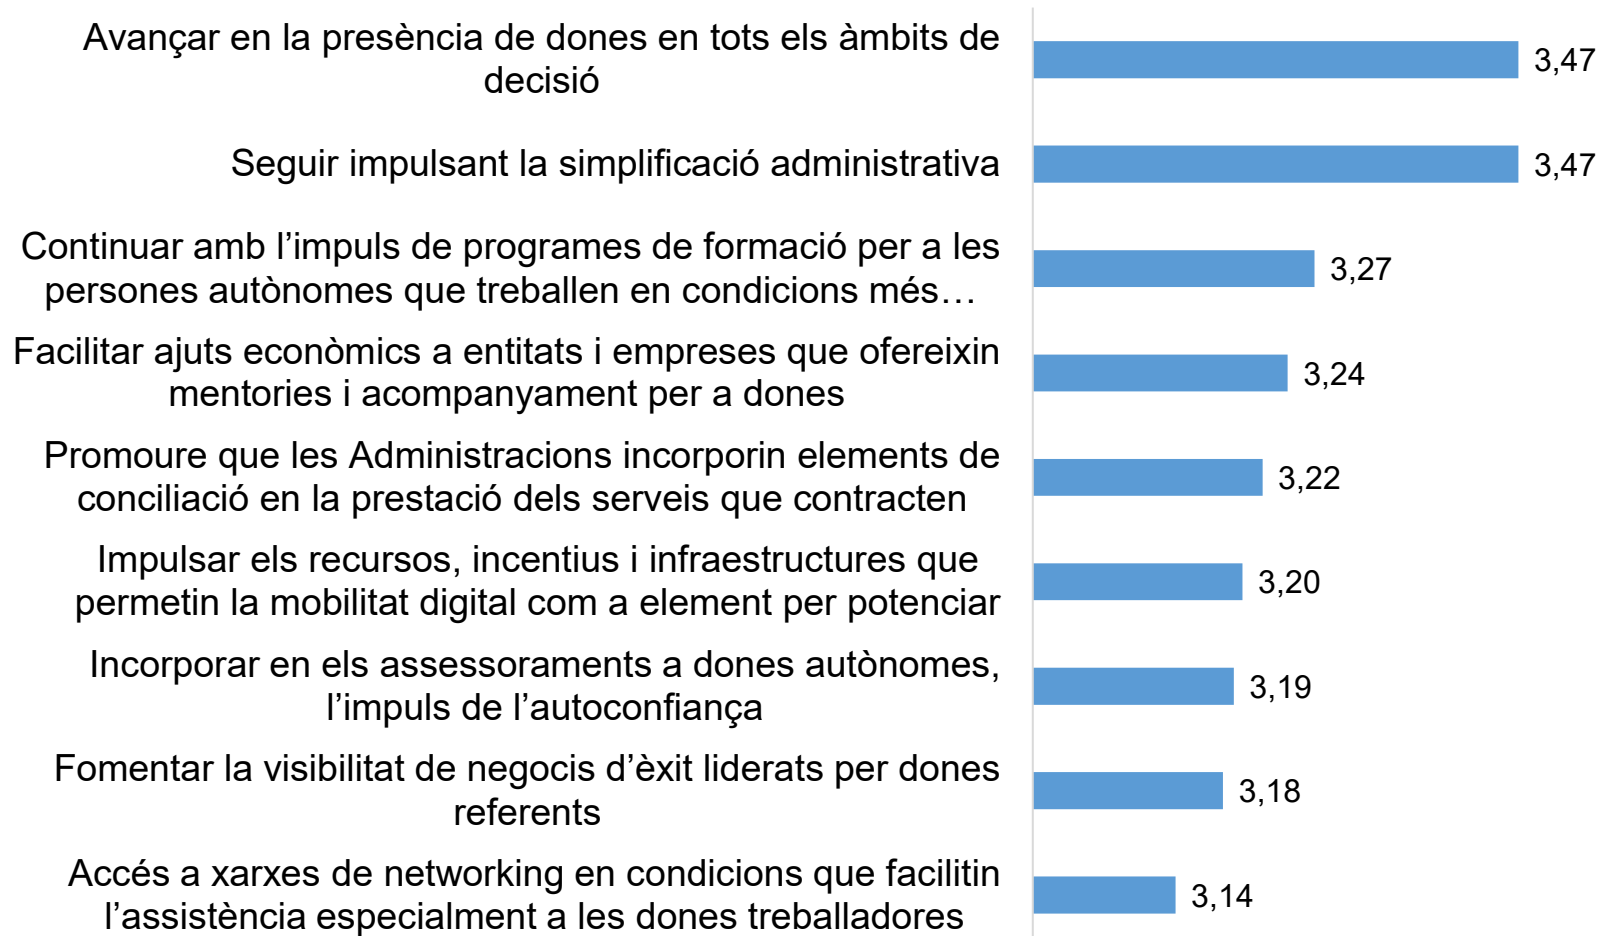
Avançar en la presència de dones en tots els àmbits de decisió
3,47

Seguir impulsant la simplificació administrativa
3,47

Continuar amb l'impuls de programes de formació per a les persones autònomes que treballen en condicions més…
3,27

Facilitar ajuts econòmics a entitats i empreses que ofereixin mentories i acompanyament per a dones
3,24

Promoure que les Administracions incorporin elements de conciliació en la prestació dels serveis que contracten
3,22

Impulsar els recursos, incentius i infraestructures que permetin la mobilitat digital com a element per potenciar
3,20

Incorporar en els assessoraments a dones autònomes, l'impuls de l'autoconfiança
3,19

Fomentar la visibilitat de negocis d'èxit liderats per dones referents
3,18

Accés a xarxes de networking en condicions que facilitin l'assistència especialment a les dones treballadores
3,14